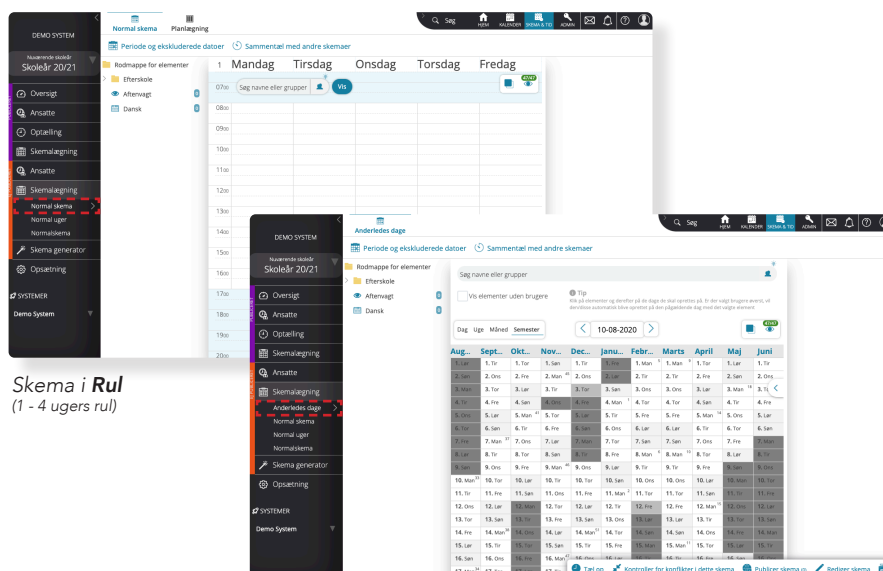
DEMO SYSTEM

Nuværende skoleår
Skoleår 20/21

Oversigt
Ansatte
Optælling
Skemalægning
Ansatte
Skemalægning
Normal skema
Normal uger
Normalskema
Skema generator
Opsætning

SYSTEMER
Demo System

Normal skema
Planlægning

Søg
HJEM
KALENDER
SKEMA & TID
ADMIN

Periode og ekskluderede datoer
Sammentæl med andre skemaer

Rodmappe for elementer
Efterskole
Aftenvagt
Dansk

1 Mandag Tirsdag Onsdag Torsdag Fredag

Søg navne eller grupper
Vis

07:00
08:00
09:00
10:00
11:00
12:00
13:00
14:00
15:00
16:00
17:00
18:00
19:00
20:00

Skema i Rul
(1 - 4 ugers rul)

DEMO SYSTEM

Nuværende skoleår
Skoleår 20/21

Oversigt
Ansatte
Optælling
Skemalægning
Ansatte
Skemalægning
Anderledes dage
Normal skema
Normal uger
Normalskema
Skema generator
Opsætning

SYSTEMER
Demo System

Anderledes dage

Søg
HJEM
KALENDER
SKEMA & TID
ADMIN

Periode og ekskluderede datoer
Sammentæl med andre skemaer

Rodmappe for elementer
Efterskole
Aftenvagt
Dansk

Søg navne eller grupper

Vis elementer uden brugere

Tip
Klik på elementer og derefter på de dage du skal oprettes på. Er der valgt brugere eventi, vil derefter automatisk blive oprettet på den pågældende dag med det valgte element

Dag Uge Måned Semester

10-08-2020

| Aug... | Sept... | Okt... | Nov... | Dec... | Janu... | Febr... | Marts | April | Maj | Juni |
|---|---|---|---|---|---|---|---|---|---|---|
| | 1. Tir | 1. Tor | 1. Søn | 1. Tir | 1. Fre | 1. Man | 1. Man | 1. Tor | 1. Lør | 1. Tir |
| 1. Lør | 2. Ons | 2. Fre | 2. Man | 2. Ons | 2. Lør | 2. Tir | 2. Tir | 2. Fre | 2. Søn | 2. Ons |
| 2. Søn | 3. Tor | 3. Lør | 3. Tir | 3. Tor | 3. Søn | 3. Ons | 3. Ons | 3. Lør | 3. Man | 3. Tor |
| 3. Man | 4. Fre | 4. Søn | 4. Ons | 4. Fre | 4. Man | 4. Tor | 4. Tor | 4. Søn | 4. Tir | 4. Fre |
| 4. Tir | 5. Lør | 5. Man | 5. Tor | 5. Lør | 5. Tir | 5. Fre | 5. Fre | 5. Man | 5. Ons | 5. Lør |
| 5. Ons | 6. Søn | 6. Tir | 6. Fre | 6. Søn | 6. Ons | 6. Lør | 6. Lør | 6. Tir | 6. Tor | 6. Søn |
| 6. Tor | 7. Man | 7. Ons | 7. Lør | 7. Man | 7. Tor | 7. Søn | 7. Søn | 7. Ons | 7. Fre | 7. Man |
| 7. Fre | 8. Tir | 8. Tor | 8. Søn | 8. Tir | 8. Fre | 8. Man | 8. Man | 8. Tor | 8. Lør | 8. Tir |
| 8. Lør | 9. Ons | 9. Fre | 9. Man | 9. Ons | 9. Lør | 9. Tir | 9. Tir | 9. Fre | 9. Søn | 9. Ons |
| 9. Søn | 10. Tor | 10. Lør | 10. Tir | 10. Tor | 10. Søn | 10. Ons | 10. Ons | 10. Lør | 10. Man | 10. Tor |
| 10. Man | 11. Fre | 11. Søn | 11. Ons | 11. Fre | 11. Man | 11. Tor | 11. Tor | 11. Søn | 11. Tir | 11. Fre |
| 11. Tir | 12. Lør | 12. Man | 12. Tor | 12. Lør | 12. Tir | 12. Fre | 12. Fre | 12. Man | 12. Ons | 12. Lør |
| 12. Ons | 13. Søn | 13. Tir | 13. Fre | 13. Søn | 13. Ons | 13. Lør | 13. Lør | 13. Tir | 13. Tor | 13. Søn |
| 13. Tor | 14. Man | 14. Ons | 14. Lør | 14. Man | 14. Tor | 14. Søn | 14. Søn | 14. Ons | 14. Fre | 14. Man |
| 14. Fre | 15. Tir | 15. Tor | 15. Søn | 15. Tir | 15. Fre | 15. Man | 15. Man | 15. Tor | 15. Lør | 15. Tir |
| 15. Lør | 16. Ons | 16. Fre | 16. Man | 16. Ons | 16. Lør | 16. Tir | 16. Tir | 16. Fre | 16. Søn | 16. Ons |

Tæl op
Kontroller for konflikter i dette skema
Publicer skema
Rediger skema